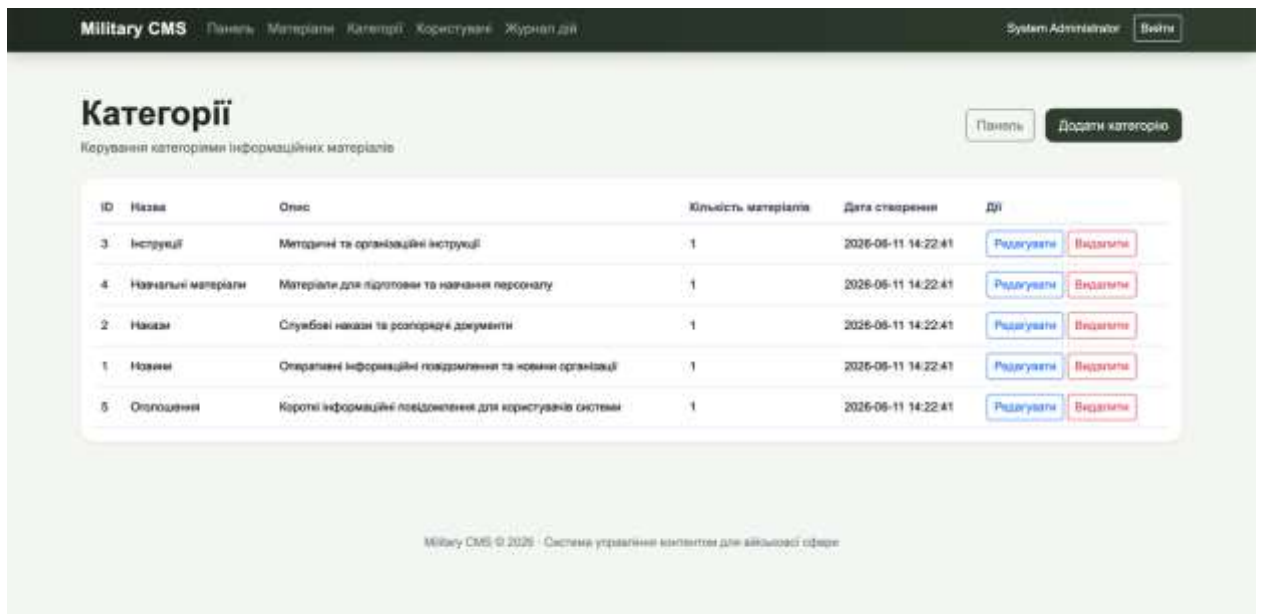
Military CMS Панель Матеріали Категорії Користувачі Журнал дій

System Administrator Вийти

Категорії

Керування категоріями інформаційних матеріалів

Панель Додати категорію

| ID | Назва | Опис | Кількість матеріалів | Дата створення | Дії |
|---|---|---|---|---|---|
| 3 | Інструкції | Методичні та організаційні інструкції | 1 | 2026-06-11 14:22:41 | Редагувати Видалити |
| 4 | Навчальні матеріали | Матеріали для підготовки та навчання персоналу | 1 | 2026-06-11 14:22:41 | Редагувати Видалити |
| 2 | Накази | Службові накази та розпорядчі документи | 1 | 2026-06-11 14:22:41 | Редагувати Видалити |
| 1 | Новини | Оперативні інформаційні повідомлення та новини організації | 1 | 2026-06-11 14:22:41 | Редагувати Видалити |
| 5 | Оголошення | Короткі інформаційні повідомлення для користувачів системи | 1 | 2026-06-11 14:22:41 | Редагувати Видалити |

Military CMS © 2026 · Система управління контентом для військової сфери